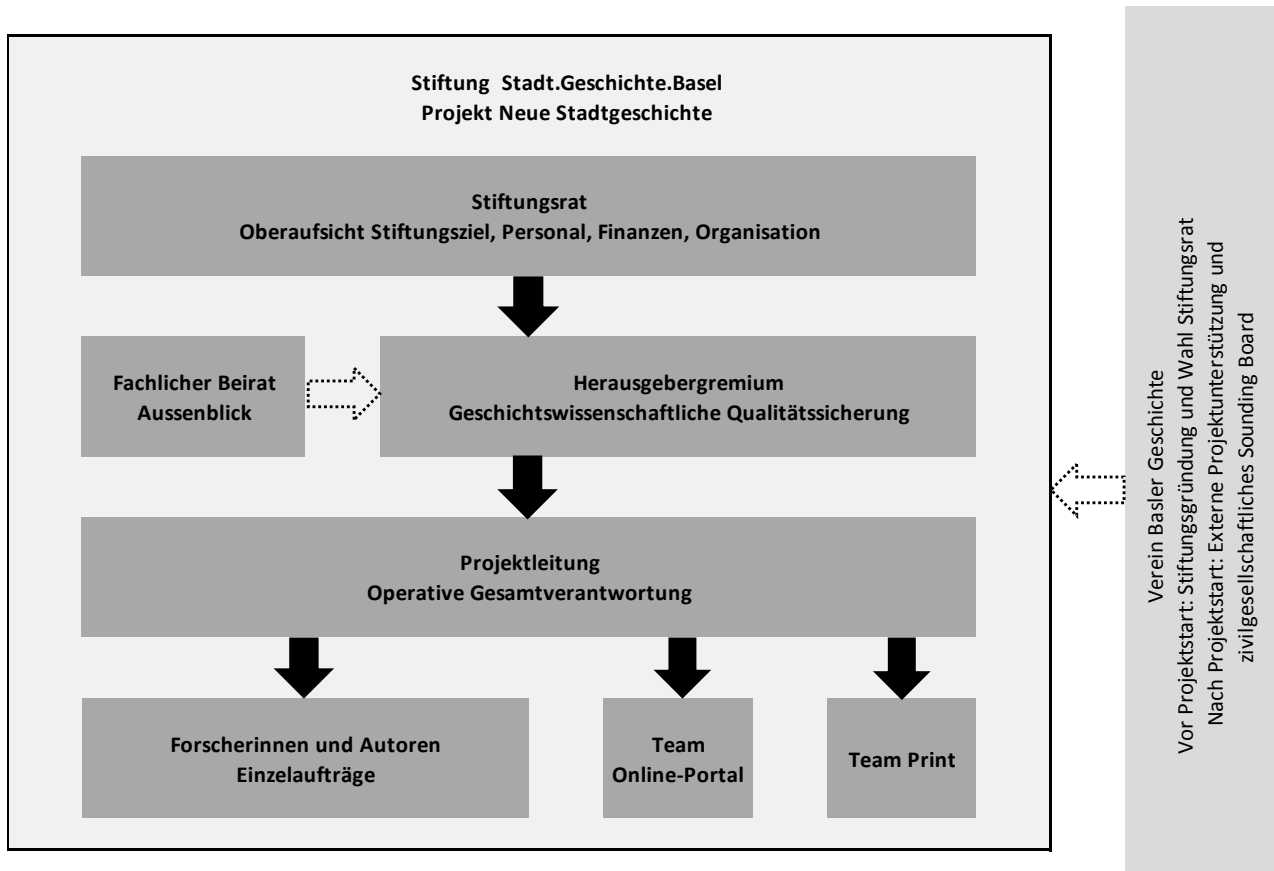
Stiftung Stadt.Geschichte.Basel
Projekt Neue Stadtgeschichte

Stiftungsrat
Oberaufsicht Stiftungsziel, Personal, Finanzen, Organisation

Fachlicher Beirat
Aussenblick

Herausgebergremium
Geschichtswissenschaftliche Qualitätssicherung

Projektleitung
Operative Gesamtverantwortung

Forscherinnen und Autoren
Einzelaufträge

Team
Online-Portal

Team Print

Verein Basler Geschichte
Vor Projektstart: Stiftungsgründung und Wahl Stiftungsrat
Nach Projektstart: Externe Projektunterstützung und zivilgesellschaftliches Sounding Board